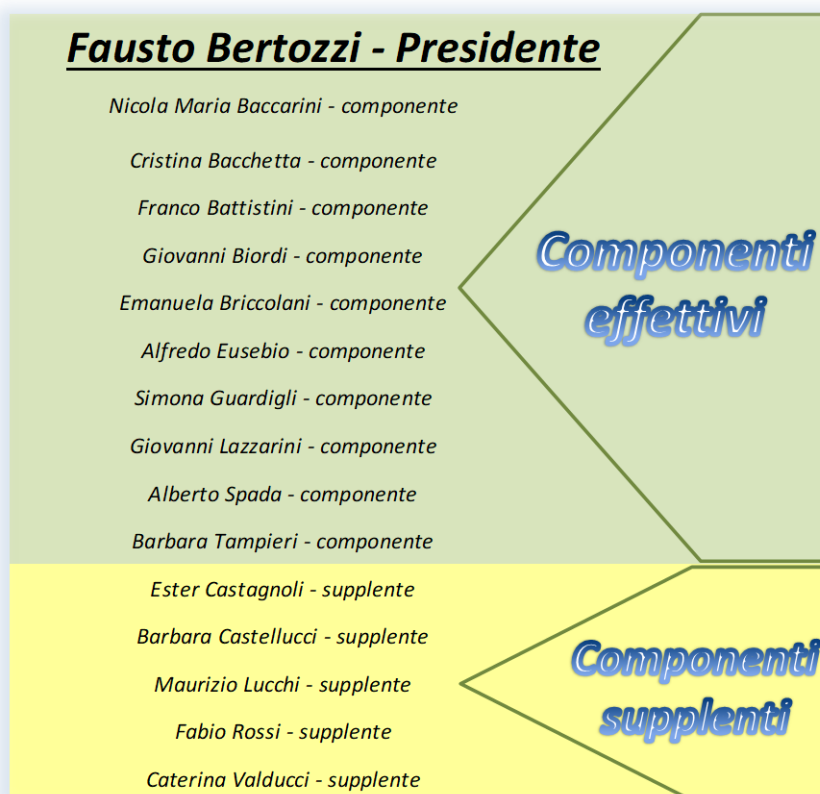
Fausto Bertozzi - Presidente

Nicola Maria Baccarini - componente

Cristina Bacchetta - componente

Franco Battistini - componente

Giovanni Biordi - componente

Emanuela Briccolani - componente

Alfredo Eusebio - componente

Simona Guardigli - componente

Giovanni Lazzarini - componente

Alberto Spada - componente

Barbara Tampieri - componente

Componenti effettivi

Ester Castagnoli - supplente

Barbara Castellucci - supplente

Maurizio Lucchi - supplente

Fabio Rossi - supplente

Caterina Valducci - supplente

Componenti supplenti